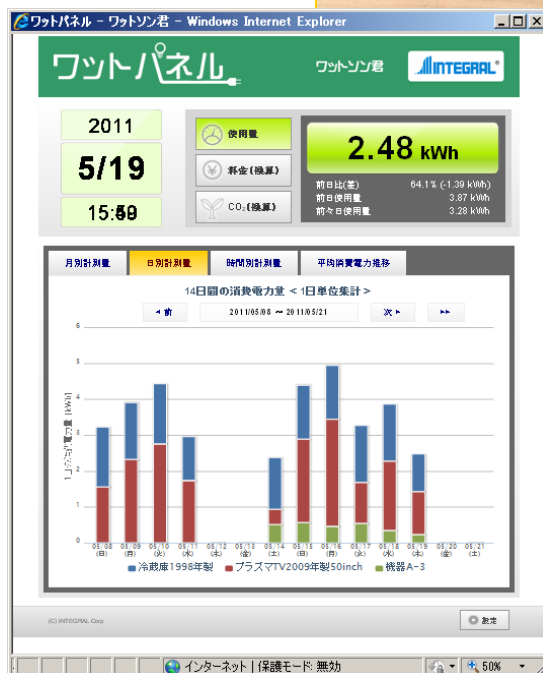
ワットパネル - ワットソン君 - Windows Internet Explorer

ワットパネル

ワットソン君

INTEGRAL

2011

5/19

15:59

使用量

料金(換算)

$CO_2$(換算)

2.48 kWh

前日比(差) 64.1% (-1.39 kWh)
前日使用量 3.87 kWh
前々日使用量 3.28 kWh

月別計測量 | 日別計測量 | 時間別計測量 | 平均消費電力推移

14日間の消費電力量 <1日単位集計>

◀ 前 | 2011/05/08 〜 2011/05/21 | 次 ▶ | ▶▶

1日の消費電力量 [kWh]

6
5
4
3
2
1
0

05/08 (日) | 05/09 (月) | 05/10 (火) | 05/11 (水) | 05/12 (木) | 05/13 (金) | 05/14 (土) | 05/15 (日) | 05/16 (月) | 05/17 (火) | 05/18 (水) | 05/19 (木) | 05/20 (金) | 05/21 (土)

冷蔵庫1998年製 | プラズマTV2009年製50inch | 機器A-3

(C) INTEGRAL Corp.

設定

インターネット | 保護モード: 無効

50%